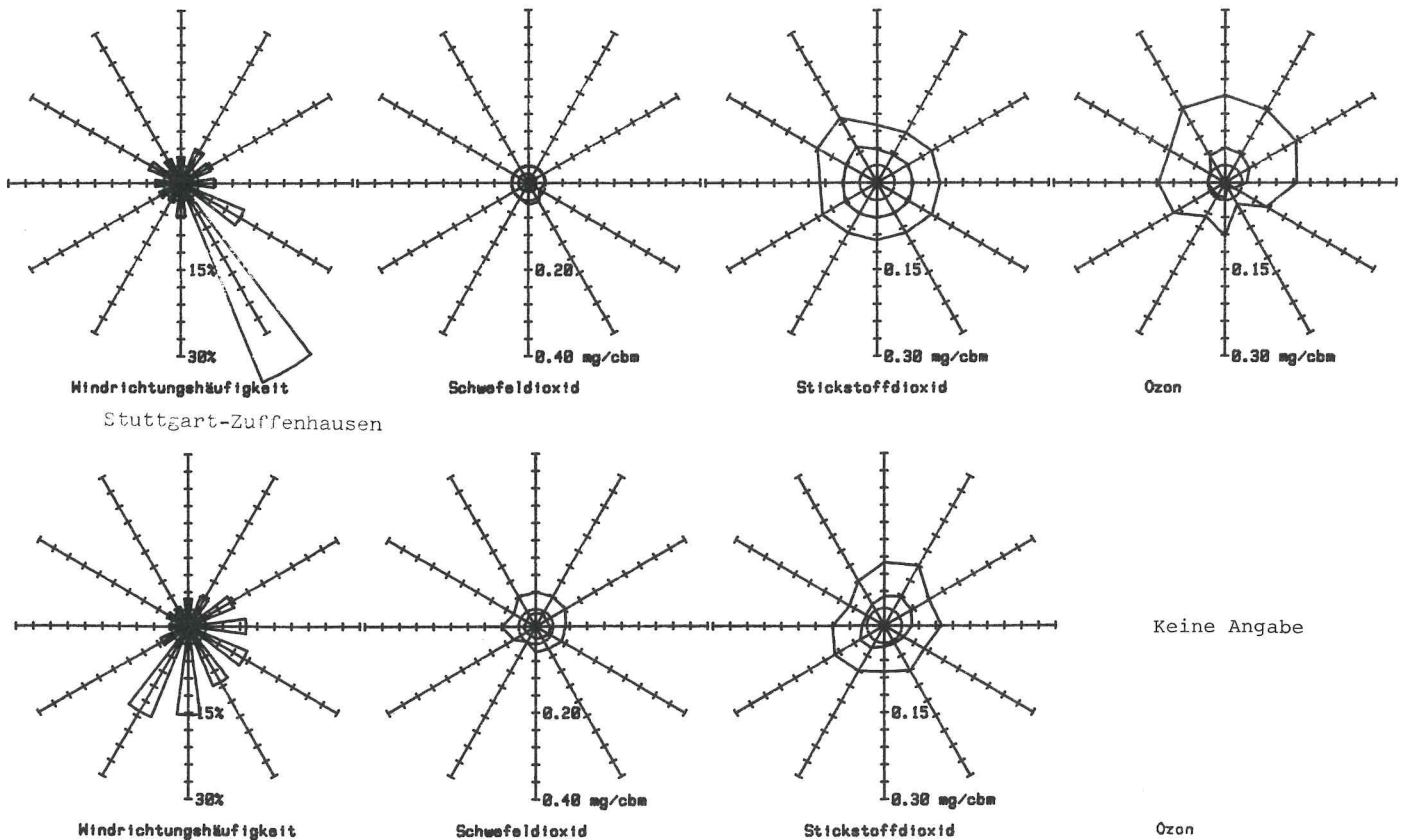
15%

30%

Windrichtungshäufigkeit

0.20

0.40 mg/cbm

Schwefeldioxid

0.15

0.30 mg/cbm

Stickstoffdioxid

0.15

0.30 mg/cbm

Ozon

Stuttgart-Zuffenhausen

15%

30%

Windrichtungshäufigkeit

0.20

0.40 mg/cbm

Schwefeldioxid

0.15

0.30 mg/cbm

Stickstoffdioxid

Keine Angabe

Ozon